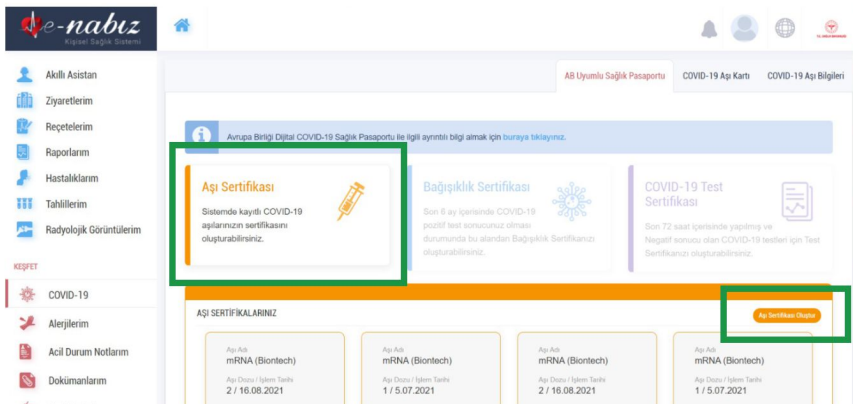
e-nabız
Kişisel Sağlık Sistemi

Akıllı Asistan
Ziyaretlerim
Reçetelerim
Raporlarım
Hastalıklarım
Tahlillerim
Radyolojik Görüntülerim

KEŞFET

COVID-19
Alerjilerim
Acil Durum Notlarım
Dokümanlarım

AB Uyumlu Sağlık Pasaportu
COVID-19 Aşı Kartı
COVID-19 Aşı Bilgileri

Avrupa Birliği Dijital COVID-19 Sağlık Pasaportu ile ilgili ayrıntılı bilgi almak için buraya tıklayınız.

Aşı Sertifikası
Sistemde kayıtlı COVID-19 aşılarınızın sertifikasını oluşturabilirsiniz.

Bağışıklık Sertifikası
Son 6 ay içerisinde COVID-19 pozitif test sonucunuz olması durumunda bu alandan Bağışıklık Sertifikanızı oluşturabilirsiniz.

COVID-19 Test Sertifikası
Son 72 saat içerisinde yapılmış ve Negatif sonucu olan COVID-19 testleri için Test Sertifikanızı oluşturabilirsiniz.

AŞI SERTİFİKALARINIZ

Aşı Sertifikası Oluştur

| Aşı Adı | Aşı Adı | Aşı Adı | Aşı Adı |
|---|---|---|---|
| mRNA (Biontech) | mRNA (Biontech) | mRNA (Biontech) | mRNA (Biontech) |
| Aşı Dozu / İşlem Tarihi | Aşı Dozu / İşlem Tarihi | Aşı Dozu / İşlem Tarihi | Aşı Dozu / İşlem Tarihi |
| 2 / 16.08.2021 | 1 / 5.07.2021 | 2 / 16.08.2021 | 1 / 5.07.2021 |